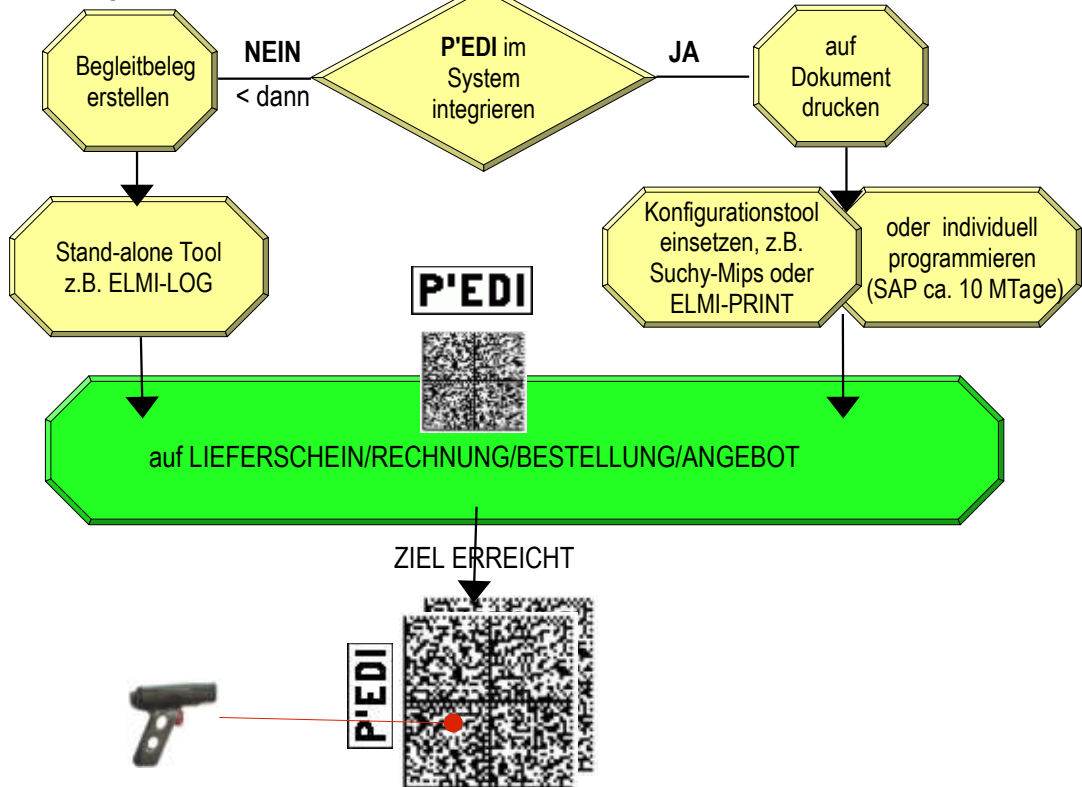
Begleitbeleg erstellen

NEIN

< dann

P'EDI im System integrieren

JA

auf Dokument drucken

Stand-alone Tool z.B. ELMI-LOG

Konfigurationstool einsetzen, z.B. Suchy-Mips oder ELMI-PRINT

oder individuell programmieren (SAP ca. 10 MTage)

P'EDI

auf LIEFERSCHEIN/RECHNUNG/BESTELLUNG/ANGEBOT

ZIEL ERREICHT

P'EDI